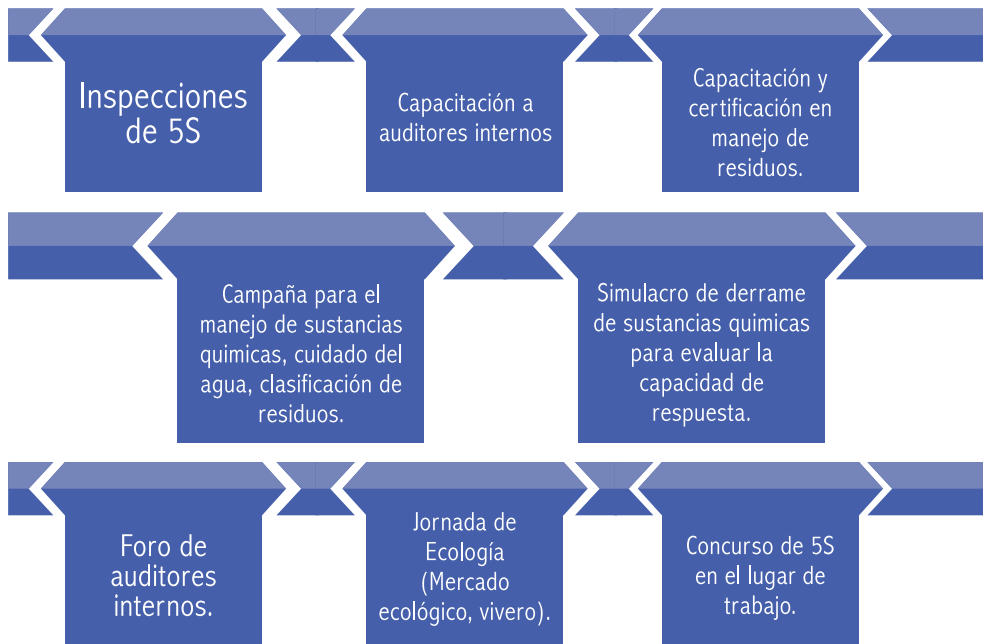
Inspecciones de 5S

Capacitación a auditores internos

Capacitación y certificación en manejo de residuos.

Campaña para el manejo de sustancias quimicas, cuidado del agua, clasificación de residuos.

Simulacro de derrame de sustancias quimicas para evaluar la capacidad de respuesta.

Foro de auditores internos.

Jornada de Ecología (Mercado ecológico, vivero).

Concurso de 5S en el lugar de trabajo.